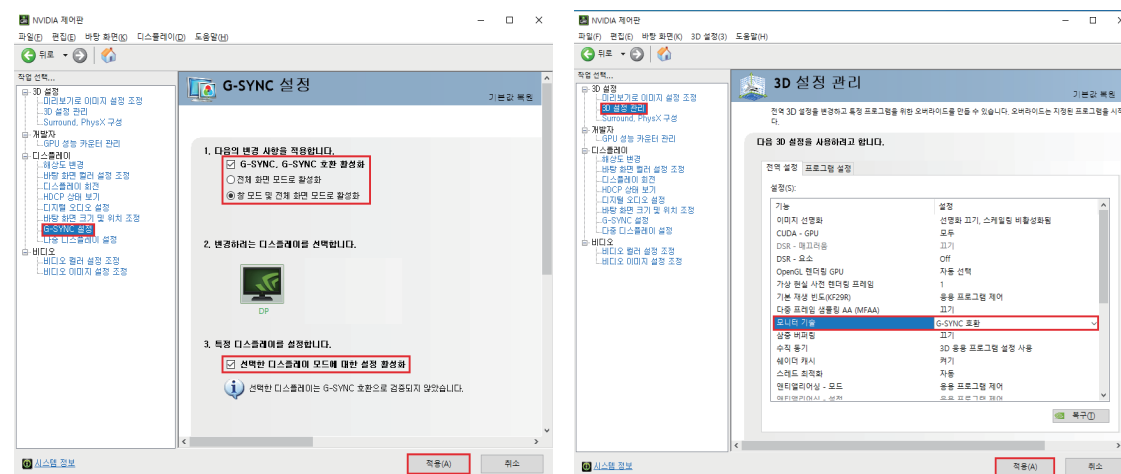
NVIDIA 제어판

파일(F) 편집(E) 바탕 화면(K) 디스플레이(D) 도움말(H)

뒤로

작업 선택...

3D 설정
미리보기로 이미지 설정 조정
3D 설정 관리
Surround, PhysX 구성
개발자
GPU 성능 카운터 관리
디스플레이
해상도 변경
바탕 화면 컬러 설정 조정
디스플레이 회전
HDCP 상태 보기
디지털 오디오 설정
바탕 화면 크기 및 위치 조정
G-SYNC 설정
다중 디스플레이 설정
비디오
비디오 컬러 설정 조정
비디오 이미지 설정 조정

G-SYNC 설정

기본값 복원

1. 다음의 변경 사항을 적용합니다.
☑ G-SYNC, G-SYNC 호환 활성화
○ 전체 화면 모드로 활성화
◉ 창 모드 및 전체 화면 모드로 활성화

2. 변경하려는 디스플레이를 선택합니다.

DP

3. 특정 디스플레이를 설정합니다.
☑ 선택한 디스플레이 모드에 대한 설정 활성화

선택한 디스플레이는 G-SYNC 호환으로 검증되지 않았습니다.

시스템 정보

적용(A) 취소

NVIDIA 제어판

파일(F) 편집(E) 바탕 화면(K) 3D 설정(3) 도움말(H)

뒤로

작업 선택...

3D 설정
미리보기로 이미지 설정 조정
3D 설정 관리
Surround, PhysX 구성
개발자
GPU 성능 카운터 관리
디스플레이
해상도 변경
바탕 화면 컬러 설정 조정
디스플레이 회전
HDCP 상태 보기
디지털 오디오 설정
바탕 화면 크기 및 위치 조정
G-SYNC 설정
다중 디스플레이 설정
비디오
비디오 컬러 설정 조정
비디오 이미지 설정 조정

3D 설정 관리

기본값 복원

전역 3D 설정을 변경하고 특정 프로그램을 위한 오버라이드를 만들 수 있습니다. 오버라이드는 지정된 프로그램을

다음 3D 설정을 사용하려고 합니다.

전역 설정 프로그램 설정

설정(S):

| 기능 | 설정 |
|---|---|
| 이미지 선명화 | 선명화 끄기, 스케일링 비활성화됨 |
| CUDA - GPU | 모두 |
| DSR - 매끄러움 | 끄기 |
| DSR - 요소 | Off |
| OpenGL 렌더링 GPU | 자동 선택 |
| 가상 현실 사전 렌더링 프레임 | 1 |
| 기본 재생 빈도(KF29R) | 응용 프로그램 제어 |
| 다중 프레임 샘플링 AA (MFAA) | 끄기 |
| 모니터 기술 | G-SYNC 호환 |
| 삼중 버퍼링 | 끄기 |
| 수직 동기 | 3D 응용 프로그램 설정 사용 |
| 쉐이더 캐시 | 켜기 |
| 스레드 최적화 | 자동 |
| 앤티앨리어싱 - 모드 | 응용 프로그램 제어 |
| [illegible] | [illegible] |

복구(T)

시스템 정보

적용(A) 취소